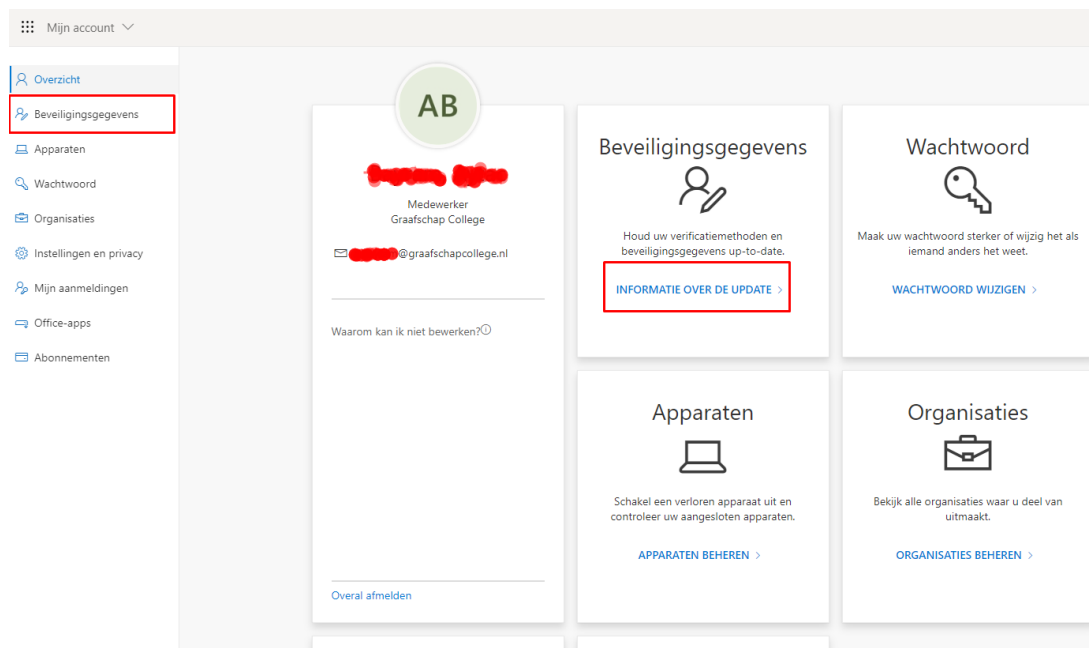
Mijn account

Overzicht
Beveiligingsgegevens
Apparaten
Wachtwoord
Organisaties
Instellingen en privacy
Mijn aanmeldingen
Office-apps
Abonnementen

AB

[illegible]

Medewerker
Graafschap College

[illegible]@graafschapcollege.nl

Waarom kan ik niet bewerken?

Overal afmelden

Beveiligingsgegevens

Houd uw verificatiemethoden en beveiligingsgegevens up-to-date.

INFORMATIE OVER DE UPDATE >

Wachtwoord

Maak uw wachtwoord sterker of wijzig het als iemand anders het weet.

WACHTWOORD WIJZIGEN >

Apparaten

Schakel een verloren apparaat uit en controleer uw aangesloten apparaten.

APPARATEN BEHEREN >

Organisaties

Bekijk alle organisaties waar u deel van uitmaakt.

ORGANISATIES BEHEREN >